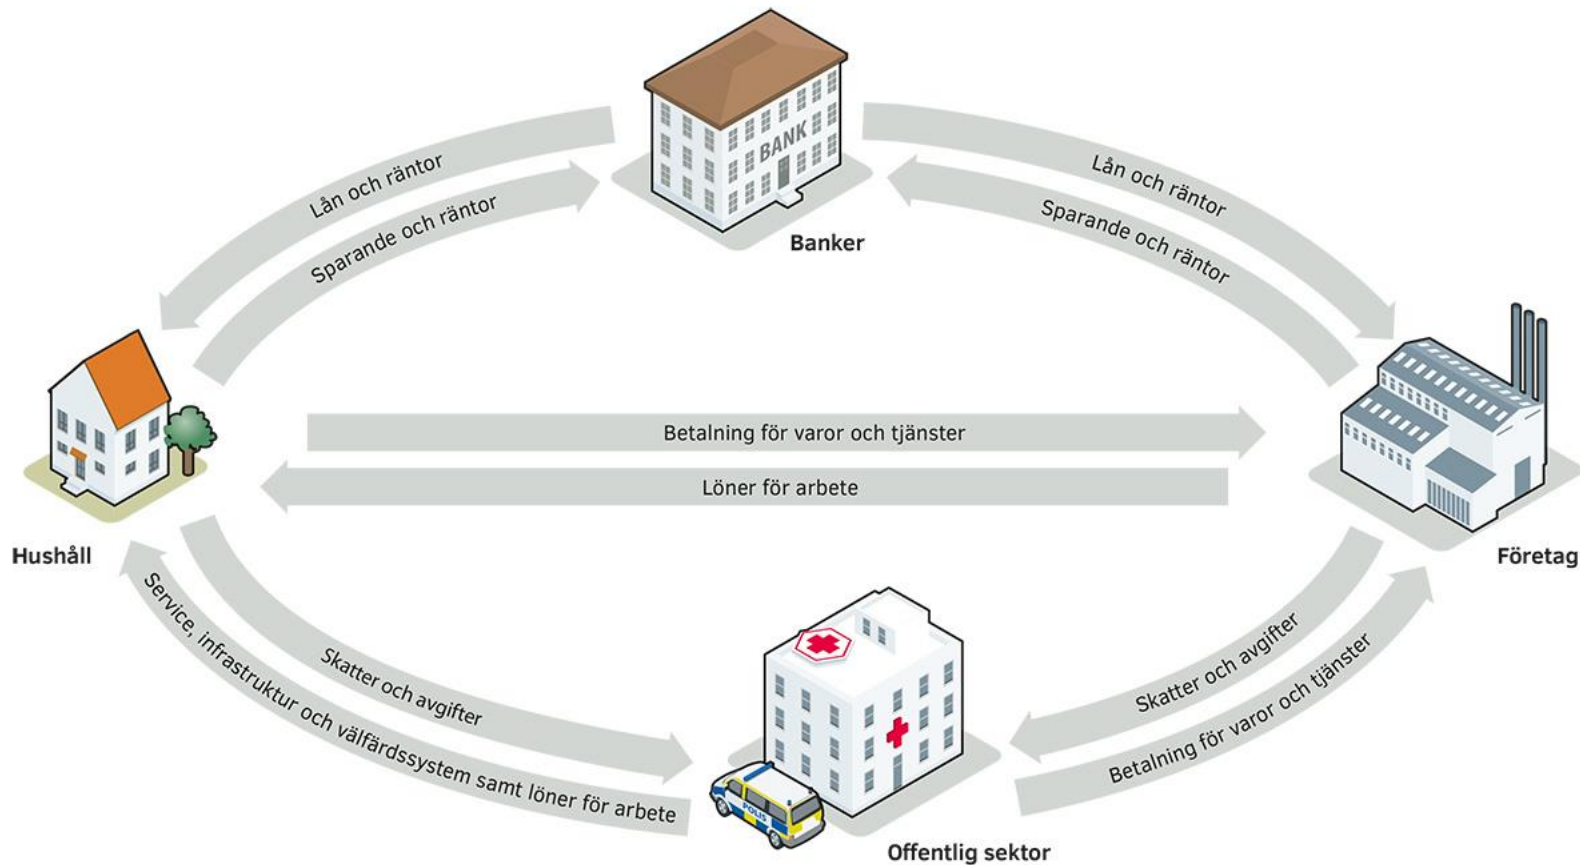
BANK

Banker

Lån och räntor

Sparande och räntor

Lån och räntor

Sparande och räntor

Betalning för varor och tjänster

Löner för arbete

Hushåll

Företag

Service, infrastruktur och välfärdssystem samt löner för arbete

Skatter och avgifter

Skatter och avgifter

Betalning för varor och tjänster

POLIS

Offentlig sektor